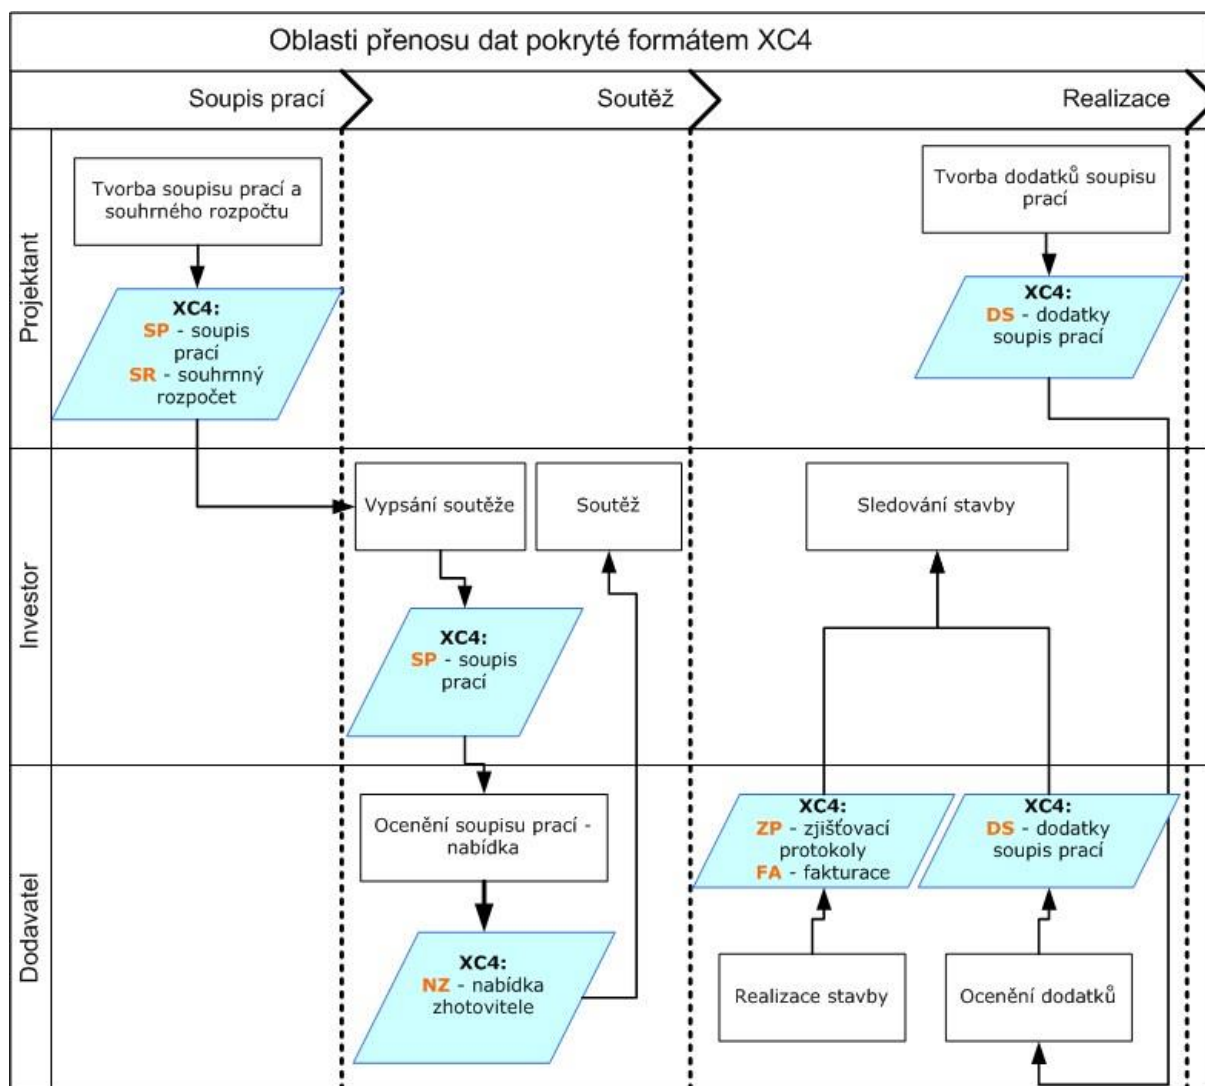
Oblasti přenosu dat pokryté formátem XC4

Soupis prací

Soutěž

Realizace

Projektant

Tvorba soupisu prací a souhrného rozpočtu

XC4:
SP - soupis prací
SR - souhrmný rozpočet

Tvorba dodatků soupisu prací

XC4:
DS - dodatky soupis prací

Investor

Vypsání soutěže

Soutěž

Sledování stavby

XC4:
SP - soupis prací

Dodavatel

Ocenění soupisu prací - nabídka

XC4:
NZ - nabídka zhotovitele

XC4:
ZP - zjišťovací protokoly
FA - fakturace

XC4:
DS - dodatky soupis prací

Realizace stavby

Ocenění dodatků